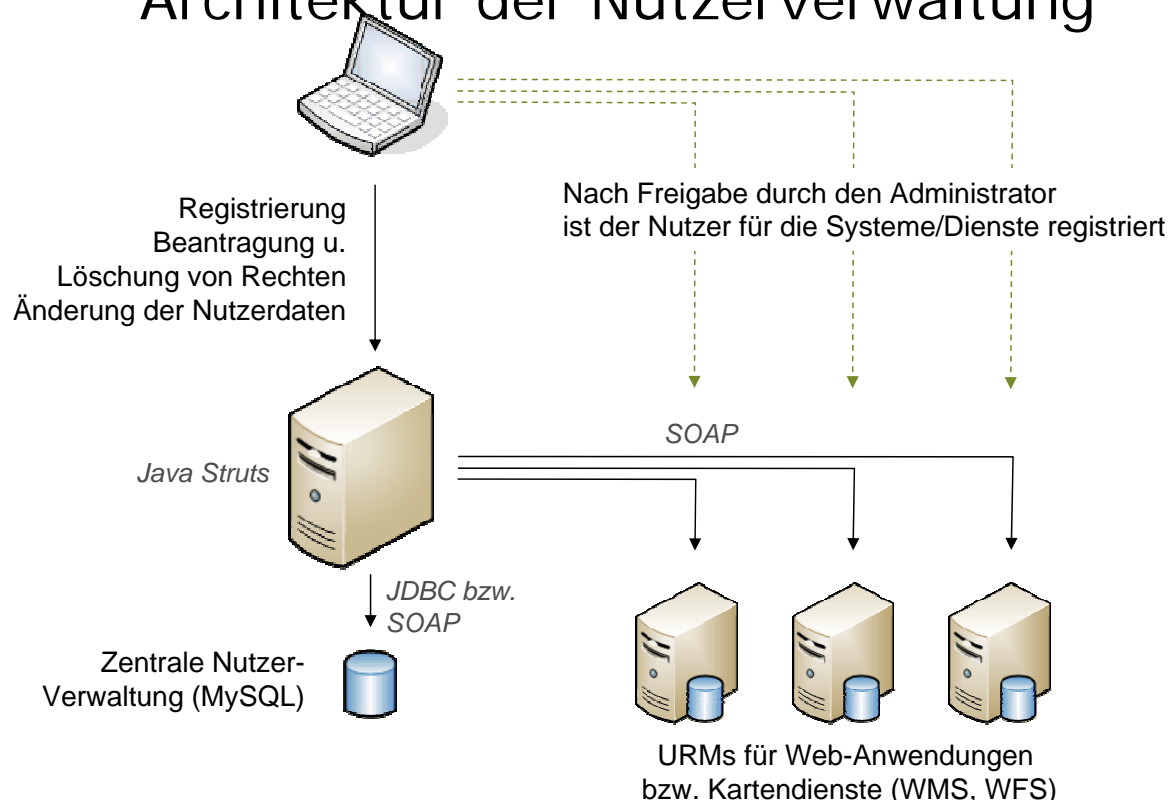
Architektur der Nutzerverwaltung

Nach Freigabe durch den Administrator ist der Nutzer für die Systeme/Dienste registriert

Registrierung
Beantragung u.
Löschung von Rechten
Änderung der Nutzerdaten

SOAP

Java Struts

JDBC bzw.
SOAP

Zentrale Nutzer-
Verwaltung (MySQL)

URMs für Web-Anwendungen
bzw. Kartendienste (WMS, WFS)